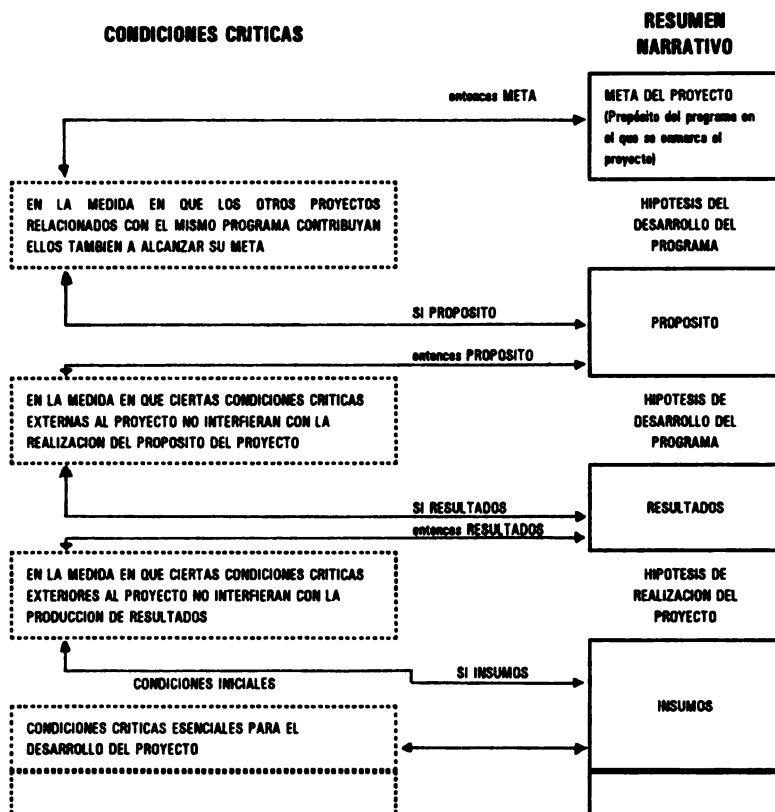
CONDICIONES CRITICAS

RESUMEN NARRATIVO

entonces META

META DEL PROYECTO (Propósito del programa en el que se enmarca el proyecto)

EN LA MEDIDA EN QUE LOS OTROS PROYECTOS RELACIONADOS CON EL MISMO PROGRAMA CONTRIBUYAN ELLOS TAMBIEN A ALCANZAR SU META

HIPOTESIS DEL DESARROLLO DEL PROGRAMA

SI PROPOSITO

PROPOSITO

entonces PROPOSITO

EN LA MEDIDA EN QUE CIERTAS CONDICIONES CRITICAS EXTERNAS AL PROYECTO NO INTERFIERAN CON LA REALIZACION DEL PROPOSITO DEL PROYECTO

HIPOTESIS DE DESARROLLO DEL PROGRAMA

SI RESULTADOS

RESULTADOS

entonces RESULTADOS

EN LA MEDIDA EN QUE CIERTAS CONDICIONES CRITICAS EXTERIORES AL PROYECTO NO INTERFIERAN CON LA PRODUCCION DE RESULTADOS

HIPOTESIS DE REALIZACION DEL PROYECTO

SI INSUMOS

CONDICIONES INICIALES

INSUMOS

CONDICIONES CRITICAS ESENCIALES PARA EL DESARROLLO DEL PROYECTO